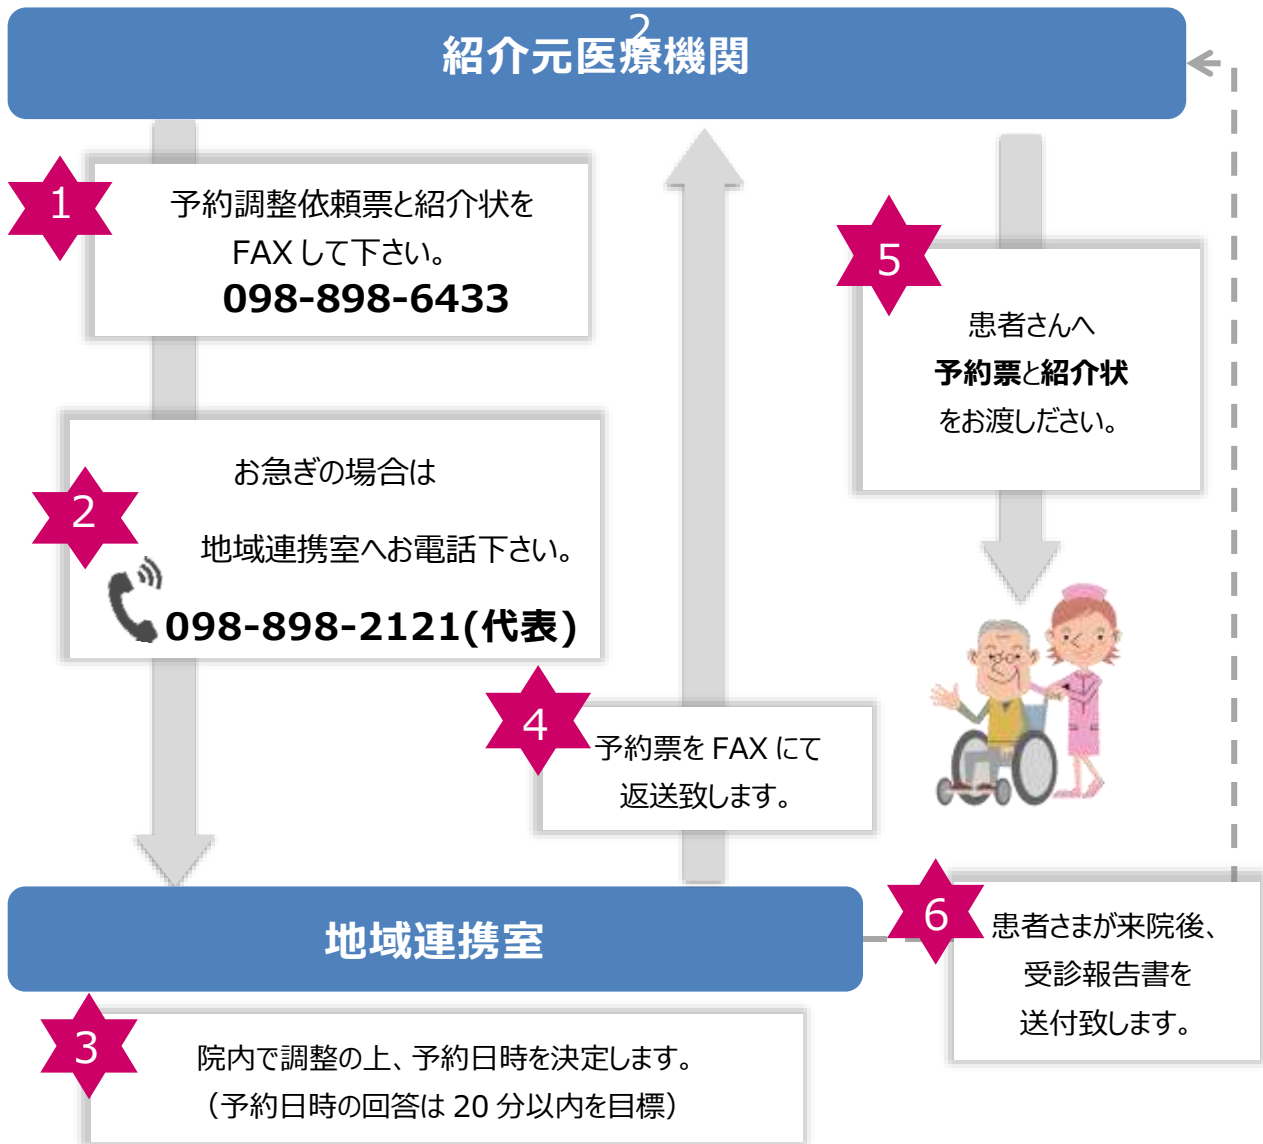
2
紹介元医療機関

1
予約調整依頼票と紹介状をFAXして下さい。
098-898-6433

2
お急ぎの場合は
地域連携室へお電話下さい。
098-898-2121(代表)

5
患者さんへ
予約票と紹介状
をお渡しください。

4
予約票をFAXにて返送致します。

地域連携室

6
患者さまが来院後、受診報告書を送付致します。

3
院内で調整の上、予約日時を決定します。
(予約日時の回答は20分以内を目標)